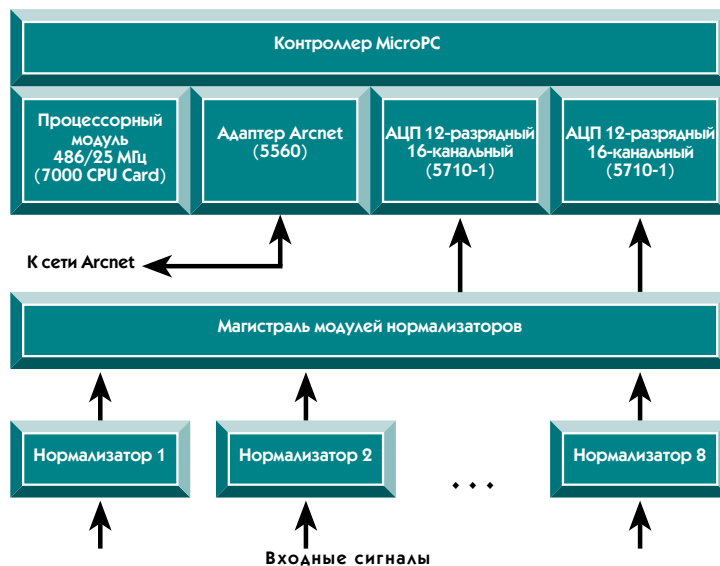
Контроллер MicroPC

Процессорный модуль 486/25 МГц (7000 CPU Card)

Адаптер Arcnet (5560)

АЦП 12-разрядный 16-канальный (5710-1)

АЦП 12-разрядный 16-канальный (5710-1)

К сети Arcnet

Магистраль модулей нормализаторов

Нормализатор 1

Нормализатор 2

...

Нормализатор 8

Входные сигналы